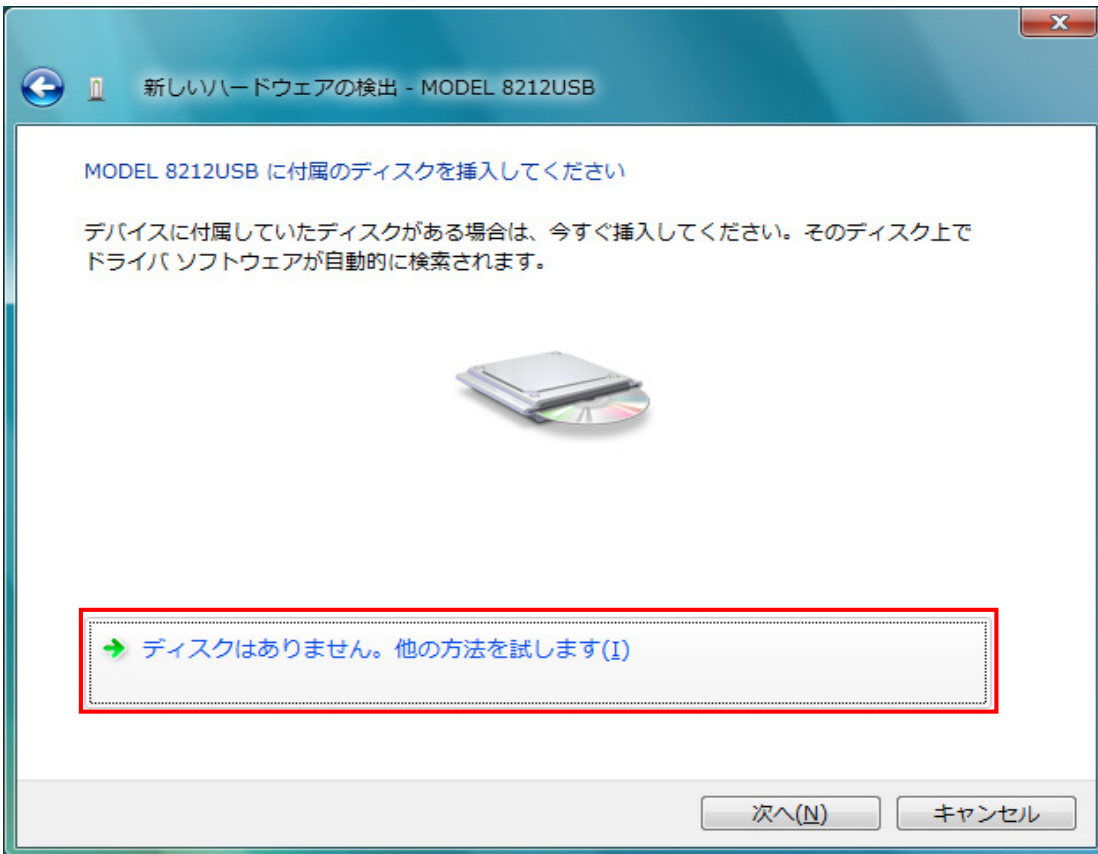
新しいハードウェアの検出 - MODEL 8212USB

MODEL 8212USB に付属のディスクを挿入してください

デバイスに付属していたディスクがある場合は、今すぐ挿入してください。そのディスク上でドライバ ソフトウェアが自動的に検索されます。

ディスクはありません。他の方法を試します(I)

次へ(N)

キャンセル